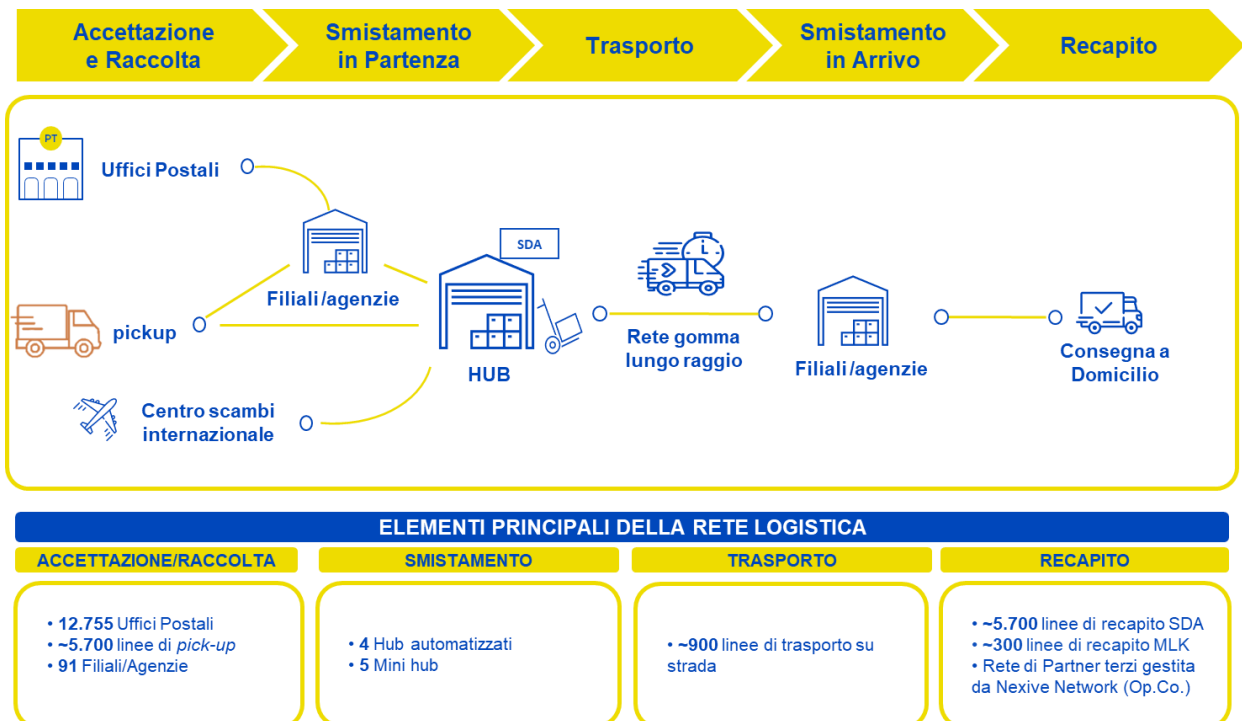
Accettazione e Raccolta
Smistamento in Partenza
Trasporto
Smistamento in Arrivo
Recapito

PT
Uffici Postali
Filiali /agenzie
SDA
pickup
HUB
Rete gomma lungo raggio
Filiali /agenzie
Consegna a Domicilio
Centro scambi internazionale

ELEMENTI PRINCIPALI DELLA RETE LOGISTICA

| ACCETTAZIONE/RACCOLTA | SMISTAMENTO | TRASPORTO | RECAPITO |
|---|---|---|---|
| • 12.755 Uffici Postali • ~5.700 linee di *pick-up* • 91 Filiali/Agenzie | • 4 Hub automatizzati • 5 Mini hub | • ~900 linee di trasporto su strada | • ~5.700 linee di recapito SDA • ~300 linee di recapito MLK • Rete di Partner terzi gestita da Nexive Network (Op.Co.) |